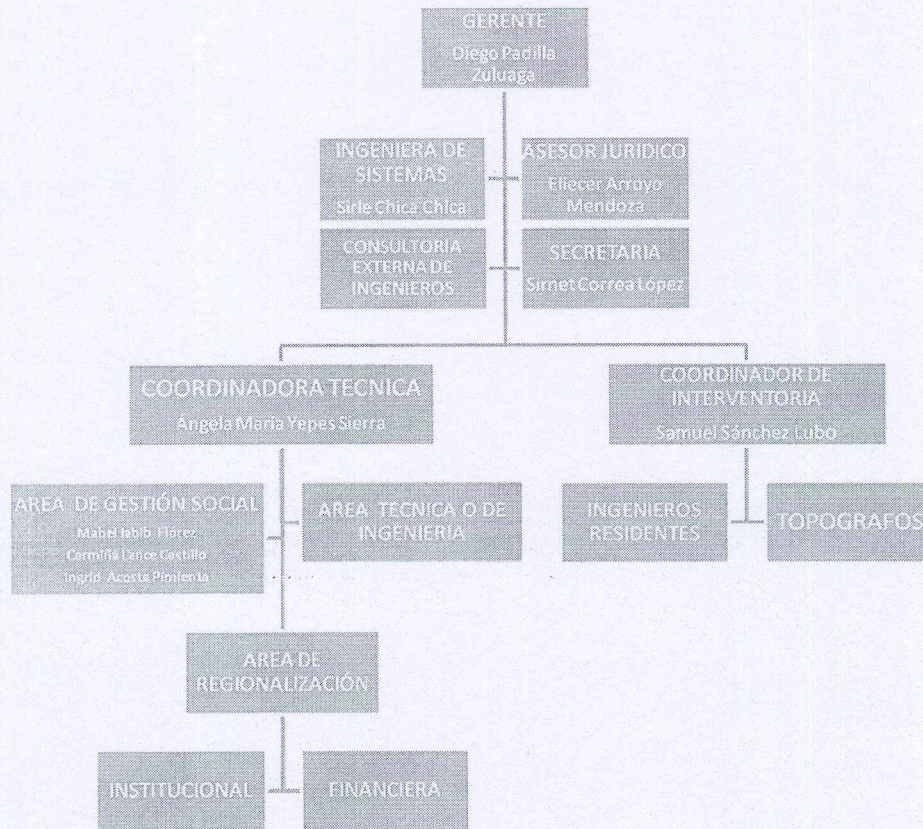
GERENTE
Diego Padilla Zuluaga

INGENIERA DE SISTEMAS
Sirle Chica Chica

ASESOR JURIDICO
Eliecer Arroyo Mendoza

CONSULTORIA EXTERNA DE INGENIEROS

SECRETARIA
Sirnet Correa López

COORDINADORA TECNICA
Ángela María Yepes Sierra

COORDINADOR DE INTERVENTORIA
Samuel Sánchez Lubo

AREA DE GESTIÓN SOCIAL
Mabel Iabib Flórez
Cermiña Lance Castillo
Ingrid Acosta Pimienta

AREA TECNICA O DE INGENIERIA

INGENIEROS RESIDENTES

TOPOGRAFOS

AREA DE REGIONALIZACIÓN

INSTITUCIONAL

FINANCIERA